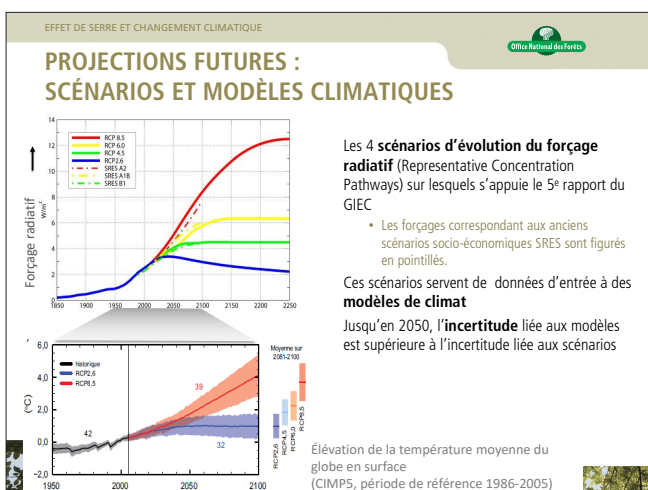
EFFET DE SERRE ET CHANGEMENT CLIMATIQUE

Office National des Forêts

PROJECTIONS FUTURES : SCÉNARIOS ET MODÈLES CLIMATIQUES

Forçage radiatif
W/m²

| RCP 8.5 |
|---|
| RCP 6.0 |
| RCP 4.5 |
| RCP2.6 |
| SRES A2 |
| SRES A1B |
| SRES B1 |

12
10
8
6
4
2
0
1850 1900 1950 2000 2050 2100 2150 2200 2250

Les 4 **scénarios d'évolution du forçage radiatif** (Representative Concentration Pathways) sur lesquels s'appuie le 5e rapport du GIEC

• Les forçages correspondant aux anciens scénarios socio-économiques SRES sont figurés en pointillés.

Ces scénarios servent de données d'entrée à des **modèles de climat**

Jusqu'en 2050, l'**incertitude** liée aux modèles est supérieure à l'incertitude liée aux scénarios

(°C)
6,0
4,0
2,0
0,0
−2,0
1950 2000 2050 2100

historique
RCP2,6
RCP8,5

42
39
32

Moyenne sur 2081-2100

RCP2,6
RCP4,5
RCP6,0
RCP8,5

Élévation de la température moyenne du globe en surface
(CIMP5, période de référence 1986-2005)